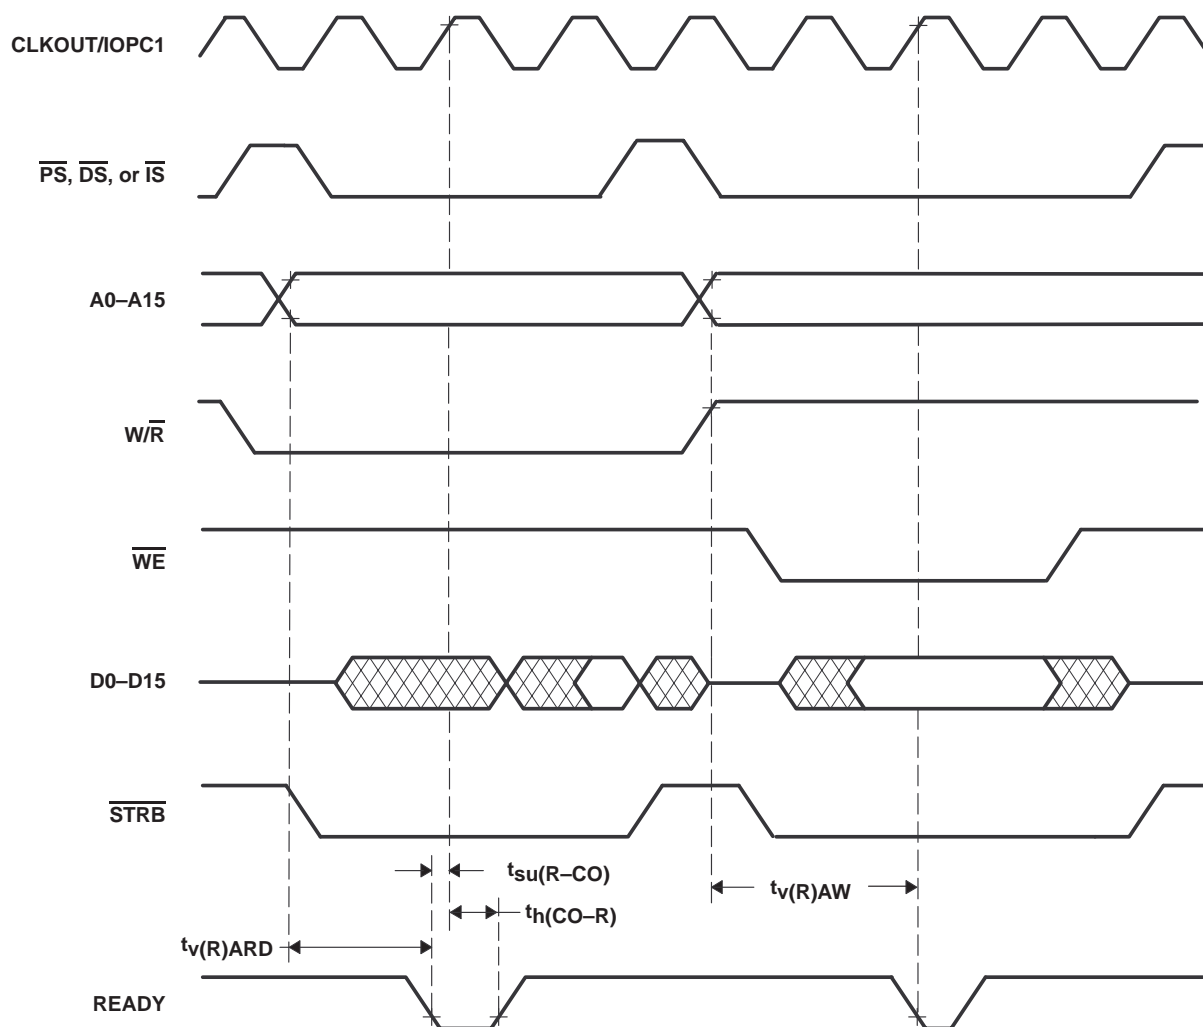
CLKOUT/IOPC1

$\overline{PS}$, $\overline{DS}$, or $\overline{IS}$

A0–A15

W/$\overline{R}$

$\overline{WE}$

D0–D15

$\overline{STRB}$

$t_{su(R–CO)}$

$t_{v(R)AW}$

$t_{h(CO–R)}$

$t_{v(R)ARD}$

READY